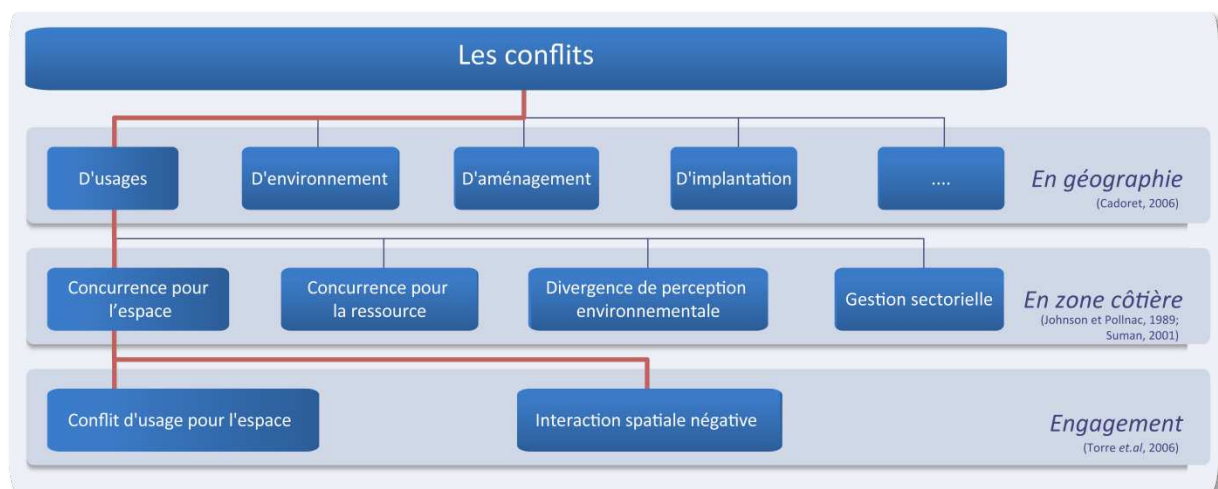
Les conflits

D'usages

D'environnement

D'aménagement

D'implantation

....

En géographie
(Cadoret, 2006)

Concurrence pour l'espace

Concurrence pour la ressource

Divergence de perception environnementale

Gestion sectorielle

En zone côtière
(Johnson et Pollnac, 1989; Suman, 2001)

Conflit d'usage pour l'espace

Interaction spatiale négative

Engagement
(Torre et.al, 2006)